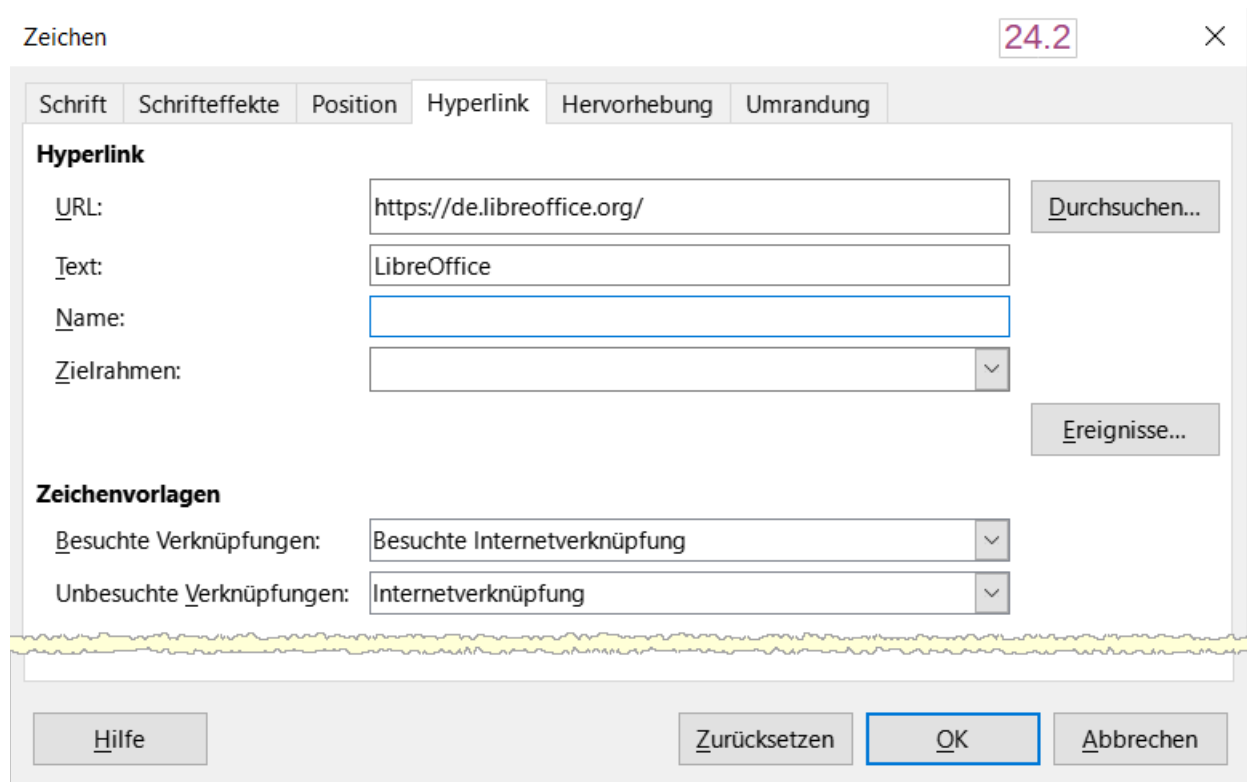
Zeichen

24.2

×

Schrift | Schrifteffekte | Position | Hyperlink | Hervorhebung | Umrandung

Hyperlink

URL: https://de.libreoffice.org/

Durchsuchen...

Text: LibreOffice

Name:

Zielrahmen:

Ereignisse...

Zeichenvorlagen

Besuchte Verknüpfungen: Besuchte Internetverknüpfung

Unbesuchte Verknüpfungen: Internetverknüpfung

Hilfe

Zurücksetzen

OK

Abbrechen